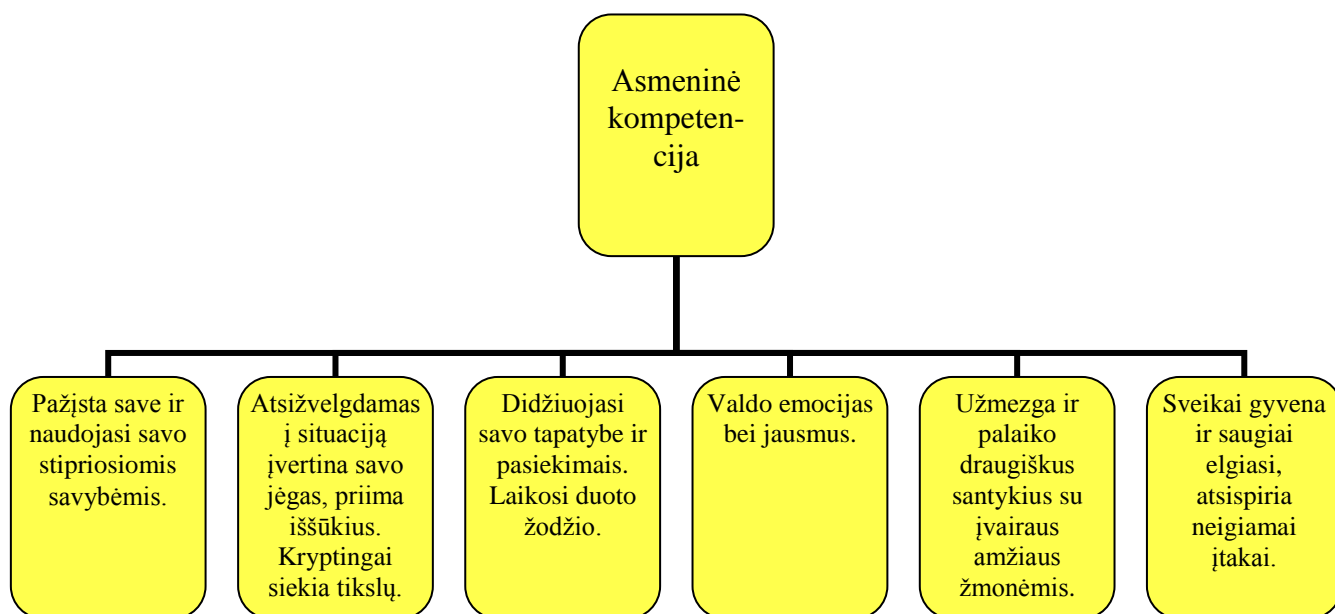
Asmeninė kompetencija

Pažįsta save ir naudojasi savo stipriosiomis savybėmis.

Atsižvelgdamas į situaciją įvertina savo jėgas, priima iššūkius. Kryptingai siekia tikslų.

Didžiuojasi savo tapatybe ir pasiekimais. Laikosi duoto žodžio.

Valdo emocijas bei jausmus.

Užmezga ir palaiko draugiškus santykius su įvairaus amžiaus žmonėmis.

Sveikai gyvena ir saugiai elgiasi, atsispiria neigiamai įtakai.